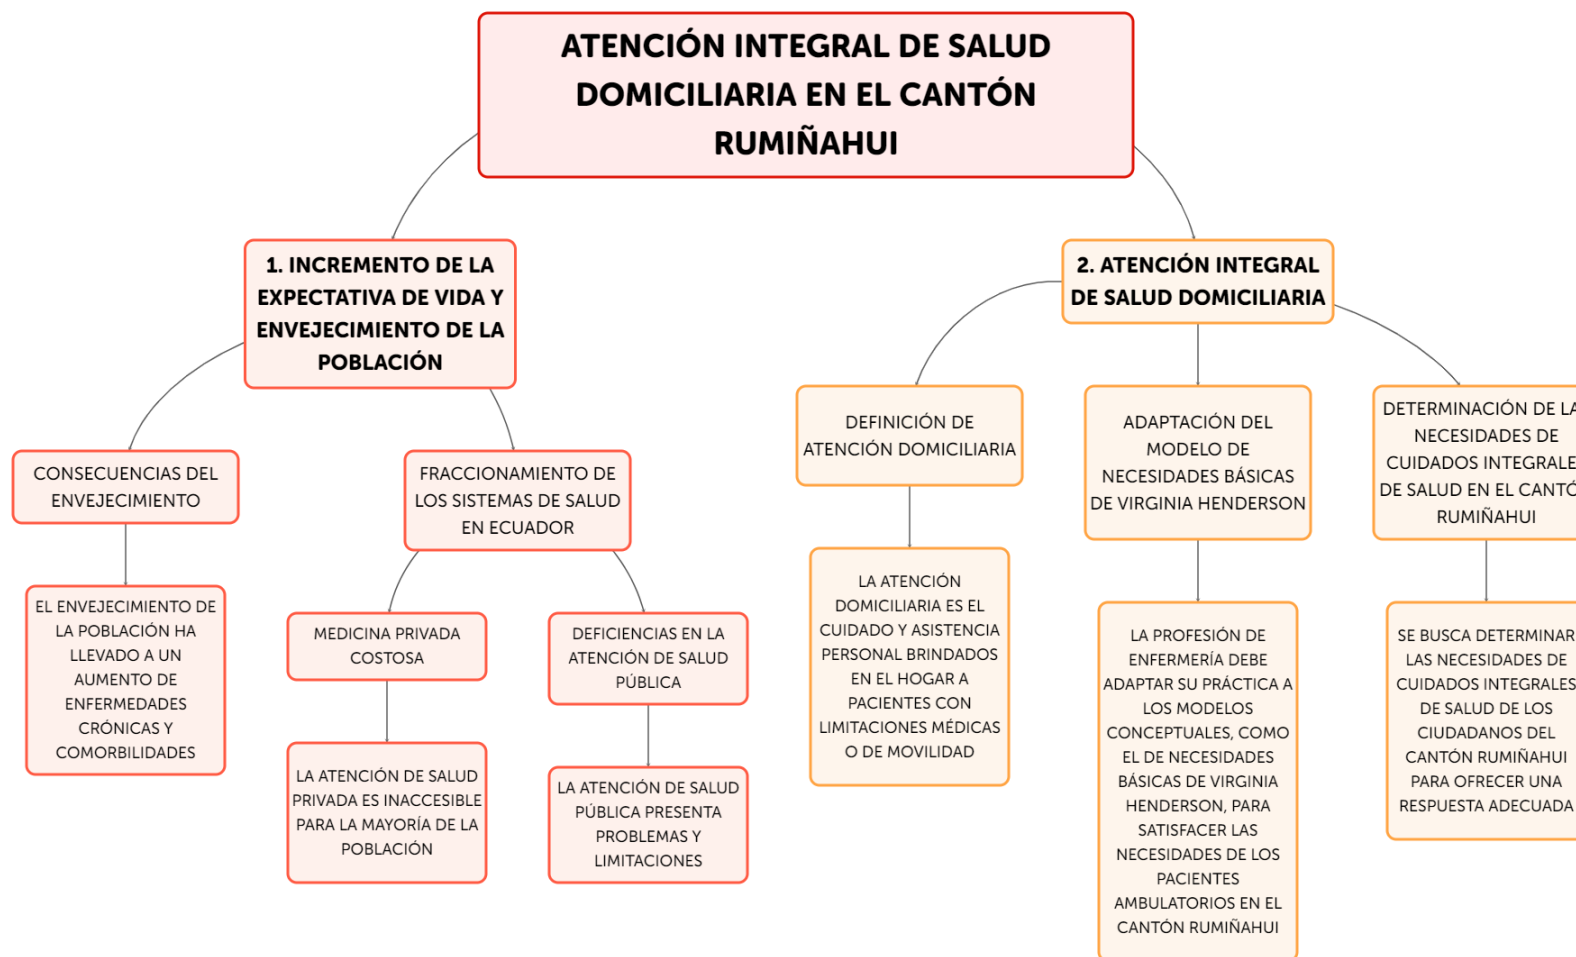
ATENCIÓN INTEGRAL DE SALUD DOMICILIARIA EN EL CANTÓN RUMIÑAHUI

1. INCREMENTO DE LA EXPECTATIVA DE VIDA Y ENVEJECIMIENTO DE LA POBLACIÓN

CONSECUENCIAS DEL ENVEJECIMIENTO

EL ENVEJECIMIENTO DE LA POBLACIÓN HA LLEVADO A UN AUMENTO DE ENFERMEDADES CRÓNICAS Y COMORBILIDADES

FRACCIONAMIENTO DE LOS SISTEMAS DE SALUD EN ECUADOR

MEDICINA PRIVADA COSTOSA

LA ATENCIÓN DE SALUD PRIVADA ES INACCESIBLE PARA LA MAYORÍA DE LA POBLACIÓN

DEFICIENCIAS EN LA ATENCIÓN DE SALUD PÚBLICA

LA ATENCIÓN DE SALUD PÚBLICA PRESENTA PROBLEMAS Y LIMITACIONES

2. ATENCIÓN INTEGRAL DE SALUD DOMICILIARIA

DEFINICIÓN DE ATENCIÓN DOMICILIARIA

LA ATENCIÓN DOMICILIARIA ES EL CUIDADO Y ASISTENCIA PERSONAL BRINDADOS EN EL HOGAR A PACIENTES CON LIMITACIONES MÉDICAS O DE MOVILIDAD

ADAPTACIÓN DEL MODELO DE NECESIDADES BÁSICAS DE VIRGINIA HENDERSON

LA PROFESIÓN DE ENFERMERÍA DEBE ADAPTAR SU PRÁCTICA A LOS MODELOS CONCEPTUALES, COMO EL DE NECESIDADES BÁSICAS DE VIRGINIA HENDERSON, PARA SATISFACER LAS NECESIDADES DE LOS PACIENTES AMBULATORIOS EN EL CANTÓN RUMIÑAHUI

DETERMINACIÓN DE LA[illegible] NECESIDADES DE CUIDADOS INTEGRALE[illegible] DE SALUD EN EL CANTÓ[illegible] RUMIÑAHUI

SE BUSCA DETERMINAR LAS NECESIDADES DE CUIDADOS INTEGRALES DE SALUD DE LOS CIUDADANOS DEL CANTÓN RUMIÑAHUI PARA OFRECER UNA RESPUESTA ADECUADA